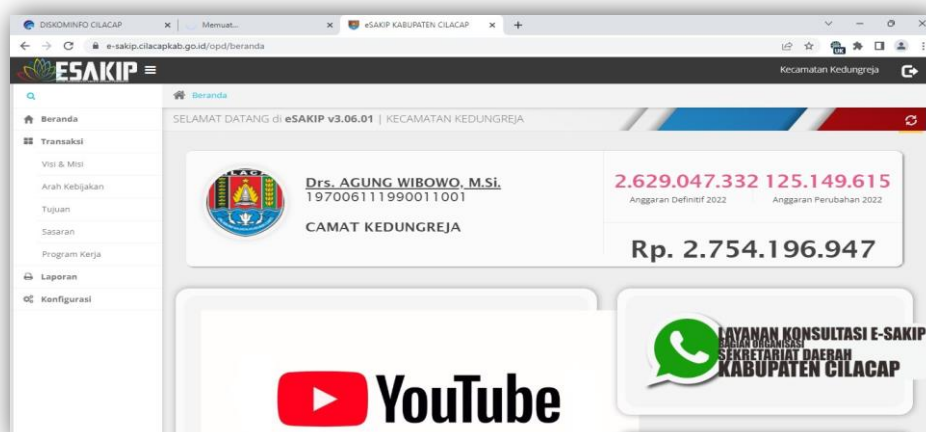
DISKOMINFO CILACAP
Memuat...
eSAKIP KABUPATEN CILACAP
e-sakip.cilacapkab.go.id/opd/beranda
ESAKIP
Kecamatan Kedungreja
Beranda
Beranda
Transaksi
Visi & Misi
Arah Kebijakan
Tujuan
Sasaran
Program Kerja
Laporan
Konfigurasi
SELAMAT DATANG di eSAKIP v3.06.01 | KECAMATAN KEDUNGREJA
Drs. AGUNG WIBOWO, M.Si.
197006111990011001
CAMAT KEDUNGREJA
2.629.047.332
Anggaran Definitif 2022
125.149.615
Anggaran Perubahan 2022
Rp. 2.754.196.947
YouTube
LAYANAN KONSULTASI E-SAKIP
BAGIAN ORGANISASI
SEKRETARIAT DAERAH
KABUPATEN CILACAP